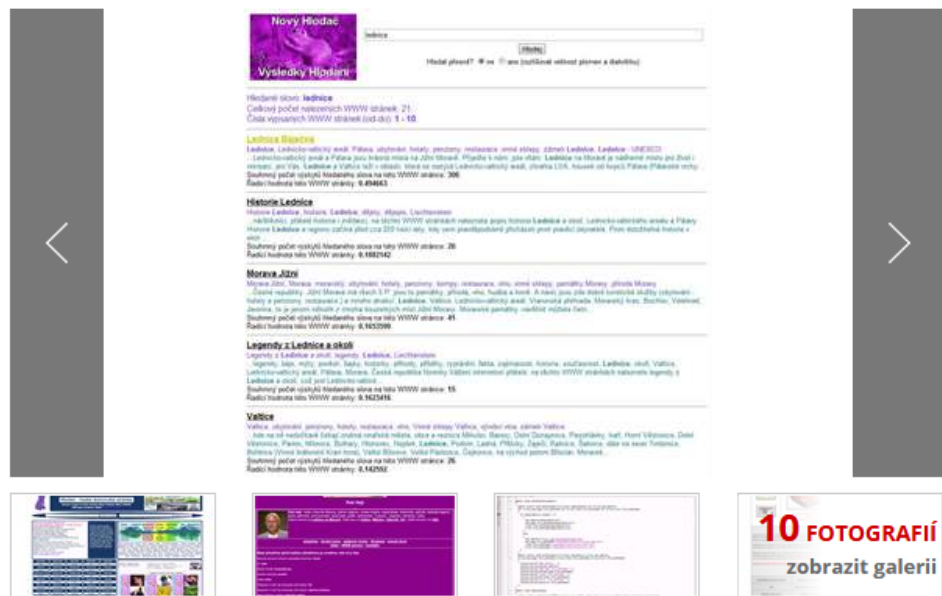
Nový Hledač
Výsledky Hledání

lednice

Hledej

Hledat přesně? ● ne ○ ano (rozlišovat velikost písmen a diakritiku)

Hledané slovo: lednice
Celkový počet nalezených WWW stránek: 21.
Čísla vypsaných WWW stránek (od-do): 1 - 10.

Lednice Bajecna
Lednice, Lednicko-valtický areál, Pálava, ubytování, hotely, penziony, restaurace, vinné sklepy, zámek Lednice, Lednice - UNESCO. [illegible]
Souhrnný počet výskytů hledaného slova na této WWW stránce: 306.
Řadicí hodnota této WWW stránky: 0.494663

Historie Lednice
Historie Lednice, historie, Lednice, dějiny, dějepis, Liechtenstein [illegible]
Souhrnný počet výskytů hledaného slova na této WWW stránce: 26.
Řadicí hodnota této WWW stránky: 0.1882142

Morava Jižní
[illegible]
Souhrnný počet výskytů hledaného slova na této WWW stránce: 41.
Řadicí hodnota této WWW stránky: 0.1653599

Legendy z Lednice a okolí
Legendy z Lednice a okolí, legendy, Lednice, Liechtenstein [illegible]
Souhrnný počet výskytů hledaného slova na této WWW stránce: 15.
Řadicí hodnota této WWW stránky: 0.1623416

Valtice
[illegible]
Souhrnný počet výskytů hledaného slova na této WWW stránce: 26.
Řadicí hodnota této WWW stránky: 0.142592

10 FOTOGRAFIÍ
zobrazit galerii